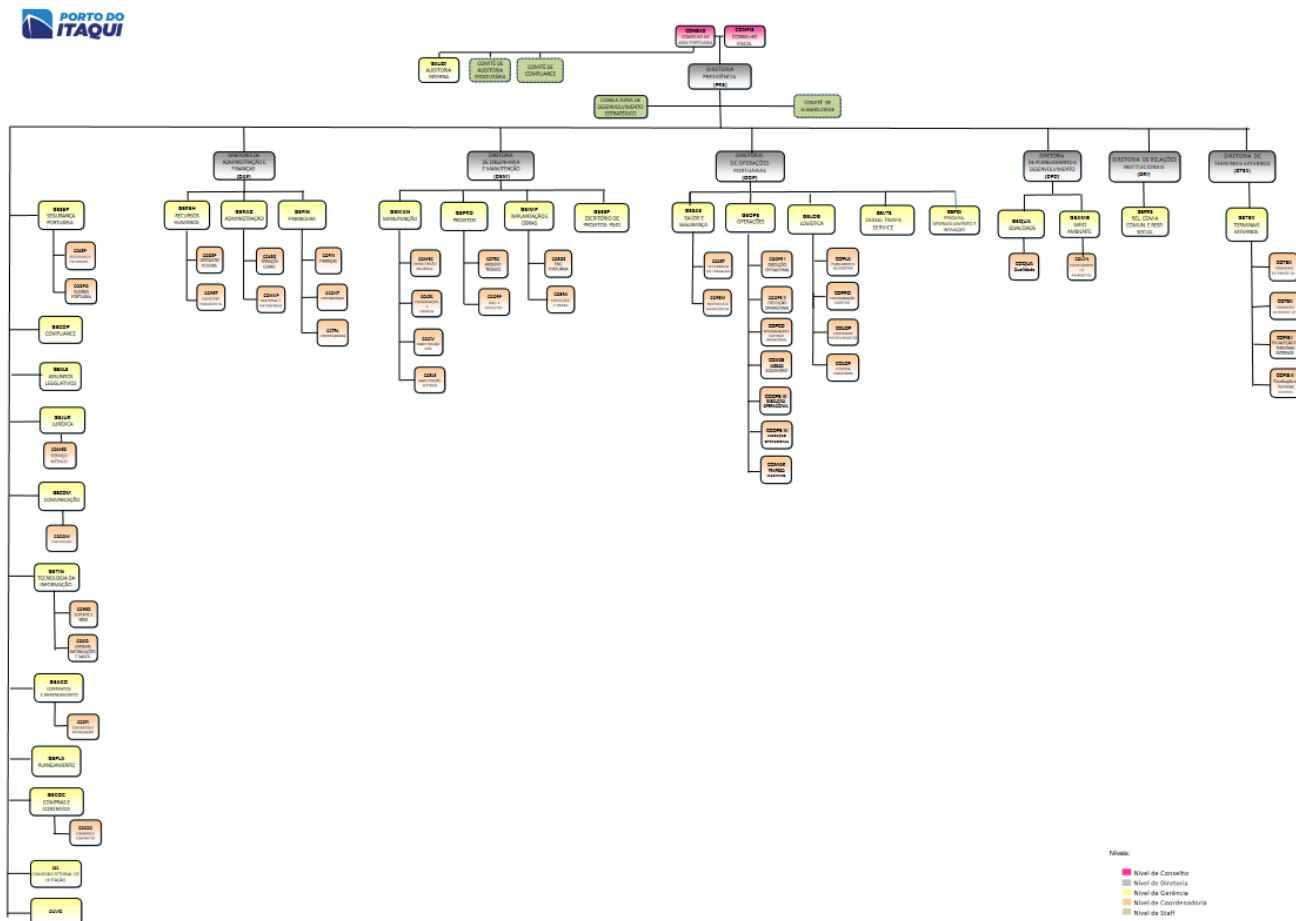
PORTO DO ITAQUI

CONSAD
CONSELHO DE ADM PORTUÁRIA

CONFIS
CONSELHO FISCAL

BAUDI
AUDITORIA INTERNA

COMITÊ DE AUDITORIA ESTATUTÁRIA

COMITÊ DE COMPLIANCE

DIRETORIA PRESIDÊNCIA
(PRE)

CONSULTORIA DE DESENVOLVIMENTO ESTRATÉGICO

COMITÊ DE ELEGIBILIDADE

DIRETORIA DE ADMINISTRAÇÃO E FINANÇAS
(DAF)

DIRETORIA DE ENGENHARIA E MANUTENÇÃO
(DEM)

DIRETORIA DE OPERAÇÕES PORTUÁRIAS
(DOP)

DIRETORIA DE PLANEJAMENTO E DESENVOLVIMENTO
(DPD)

DIRETORIA DE RELAÇÕES INSTITUCIONAIS
(DRI)

DIRETORIA DE TERMINAIS EXTERNOS
(DTEX)

BSESP
SEGURANÇA PORTUÁRIA

COSEP
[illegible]

COSPO
GUARDA PORTUÁRIA

BSCOP
COMPLIANCE

BSALE
ASSUNTOS LEGISLATIVOS

BSJUR
JURÍDICA

COMES
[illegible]

BSCOM
COMUNICAÇÃO

COCOM
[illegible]

BSTIN
TECNOLOGIA DA INFORMAÇÃO

COINS
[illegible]

COSIS
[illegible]

BSACO
CONTRATOS E ARRENDAMENTOS

COCPI
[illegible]

BSPLA
PLANEJAMENTO

BSCOC
COMPRAS E CONTRATOS

COCOC
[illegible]

CEL
COMISSÃO ESTADUAL DE LICITAÇÃO

OUVID

BSRSH
RECURSOS HUMANOS

CODEP
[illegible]

CORST
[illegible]

BSRAD
ADMINISTRAÇÃO

COADS
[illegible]

COMAP
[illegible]

BSFIN
FINANCEIRA

COFIN
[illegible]

COCNT
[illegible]

COTAL
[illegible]

BSMAN
MANUTENÇÃO

COMEC
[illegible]

COCEL
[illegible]

COCIV
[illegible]

COELE
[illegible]

BSPRO
PROJETOS

COTEC
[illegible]

COCAP
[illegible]

BSINF
IMPLANTAÇÃO DE OBRAS

COOBS
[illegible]

COFAI
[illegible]

BSESP
ESCRITÓRIO DE PROJETOS PMO

BSSAS
SAÚDE E SEGURANÇA

COSST
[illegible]

COPEM
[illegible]

BSOPE
OPERAÇÕES

COOPE I
EXECUÇÃO OPERACIONAL

COOPE II
EXECUÇÃO OPERACIONAL

COPCO
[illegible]

COAQU
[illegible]

COOPE III
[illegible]

COOPE IV
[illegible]

COMAR
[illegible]

BSLOG
LOGÍSTICA

COPLA
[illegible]

COPRO
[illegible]

COLOP
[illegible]

COLOF
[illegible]

BSVTS
VESSEL TRAFIC SERVICE

BSPDI
PRODUTIVIDADE E INOVAÇÃO

BSQUA
QUALIDADE

COQUA
Qualidade

BSAMB
MEIO AMBIENTE

COGAM
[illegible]

BSRIS
REL. COM A COMUN. E RESP. SOCIAL

BSTEX
TERMINAIS EXTERNOS

COTEX
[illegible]

COTEX
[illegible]

COFIS I
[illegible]

COFIS II
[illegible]

Níveis:
Nível de Conselho
Nível de Diretoria
Nível de Gerência
Nível de Coordenadoria
Nível de Staff